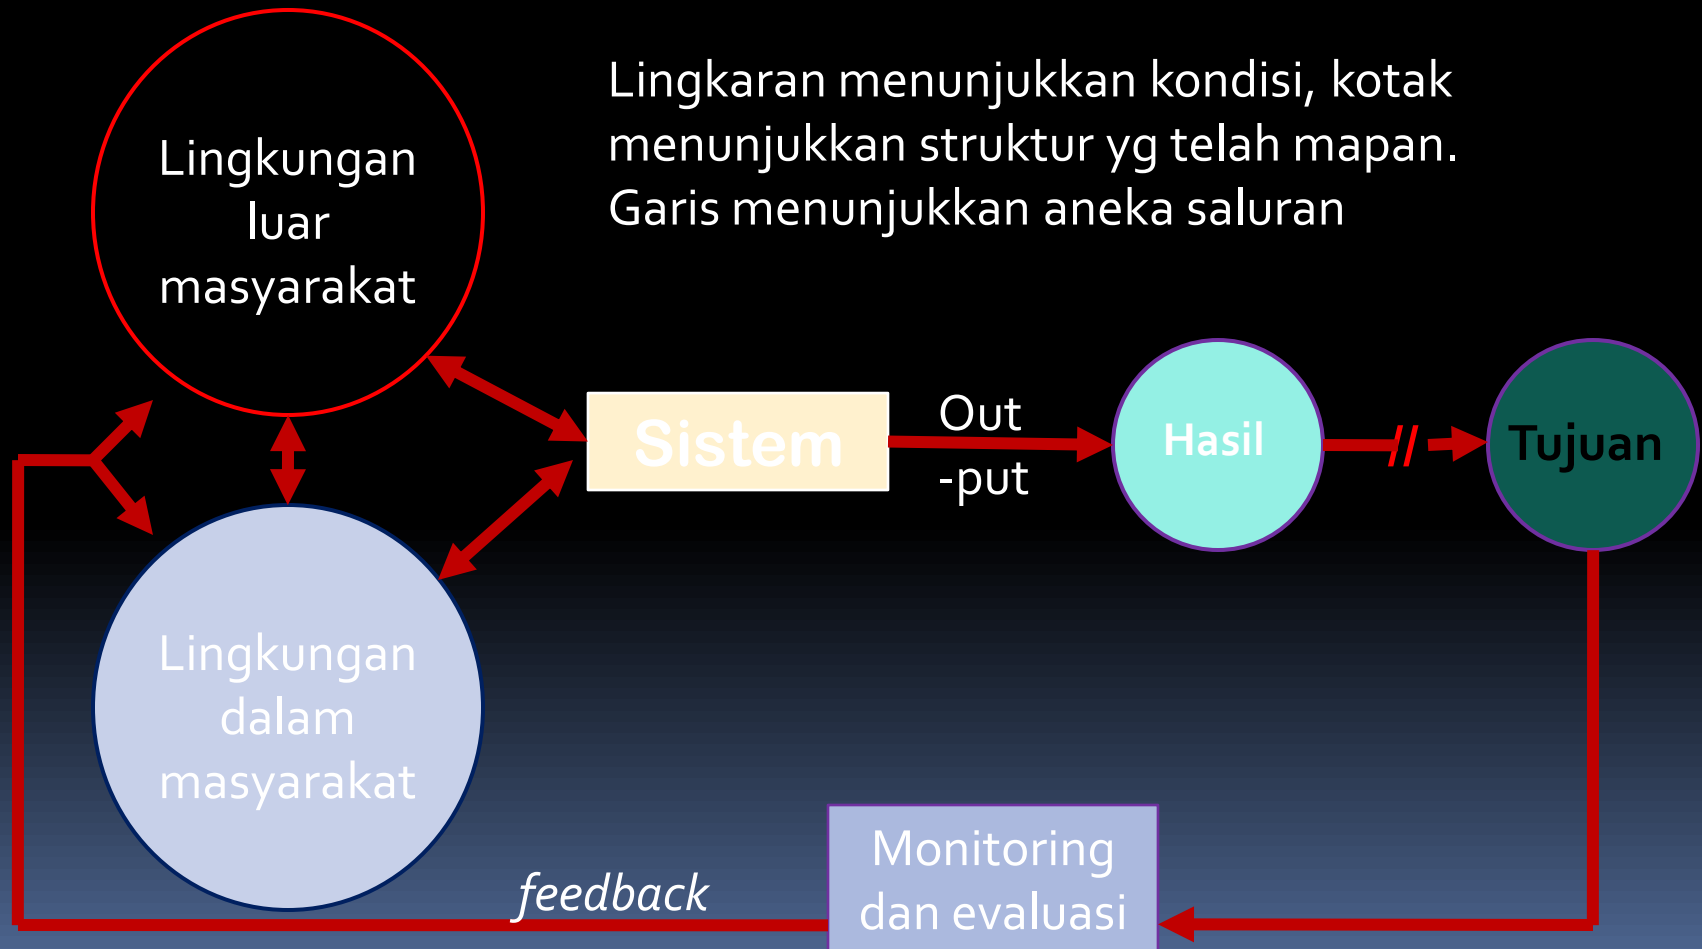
Lingkaran menunjukkan kondisi, kotak menunjukkan struktur yg telah mapan. Garis menunjukkan aneka saluran

Lingkungan luar masyarakat

Sistem

Out -put

Hasil

Tujuan

Lingkungan dalam masyarakat

feedback

Monitoring dan evaluasi